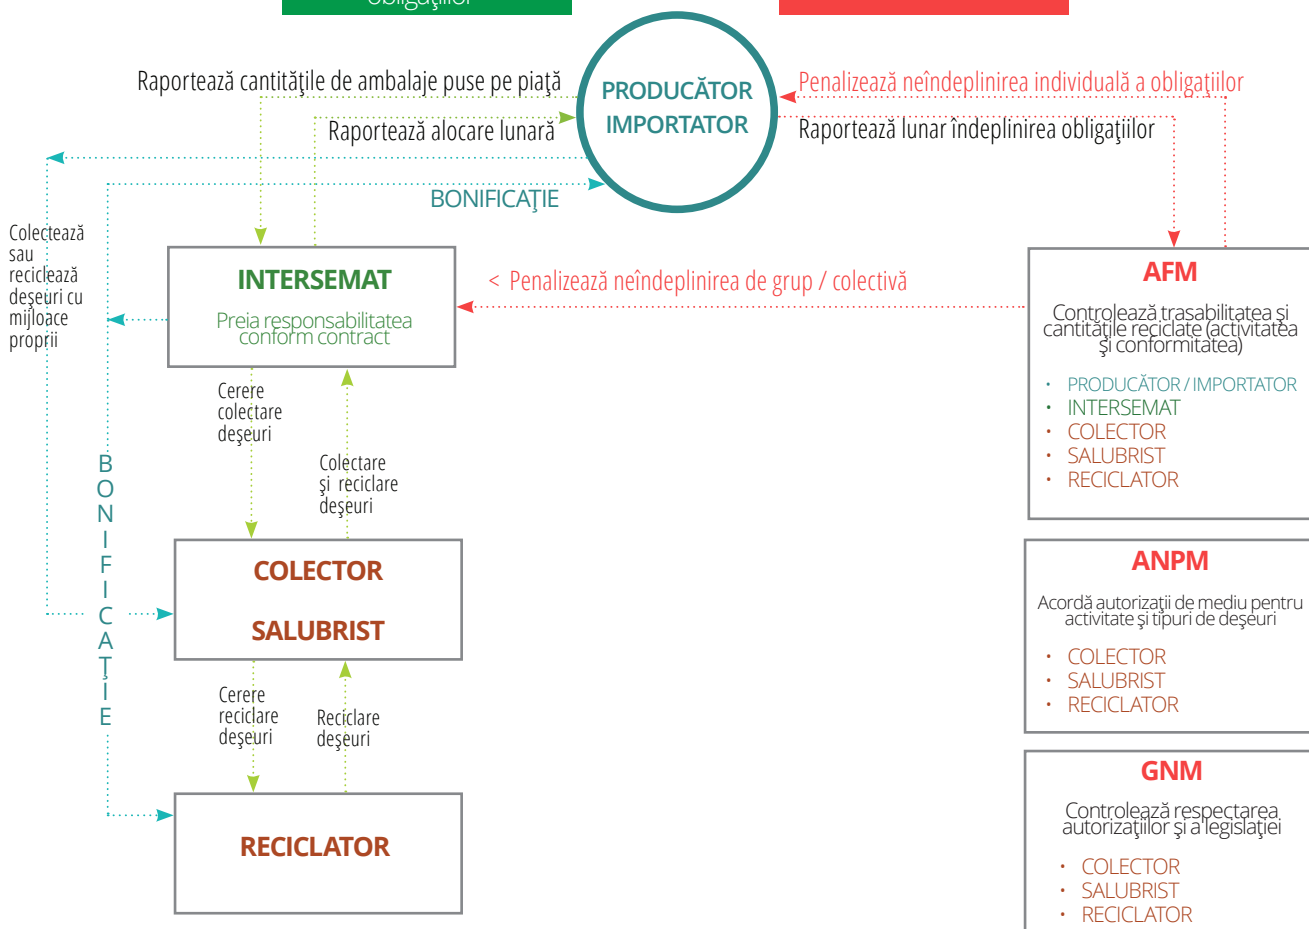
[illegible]

Raportează cantităţile de ambalaje puse pe piaţă

Raportează alocare lunară

PRODUCĂTOR IMPORTATOR

Penalizează neîndeplinirea individuală a obligaţiilor

Raportează lunar îndeplinirea obligaţiilor

BONIFICAŢIE

Colectează sau reciclează deşeuri cu mijloace proprii

INTERSEMAT

Preia responsabilitatea conform contract

< Penalizează neîndeplinirea de grup / colectivă

AFM

Controlează trasabilitatea şi cantităţile reciclate (activitatea şi conformitatea)

• PRODUCĂTOR / IMPORTATOR
• INTERSEMAT
• COLECTOR
• SALUBRIST
• RECICLATOR

Cerere colectare deşeuri

Colectare şi reciclare deşeuri

BONIFICAŢIE

COLECTOR

SALUBRIST

ANPM

Acordă autorizaţii de mediu pentru activitate şi tipuri de deşeuri

• COLECTOR
• SALUBRIST
• RECICLATOR

Cerere reciclare deşeuri

Reciclare deşeuri

RECICLATOR

GNM

Controlează respectarea autorizaţiilor şi a legislaţiei

• COLECTOR
• SALUBRIST
• RECICLATOR